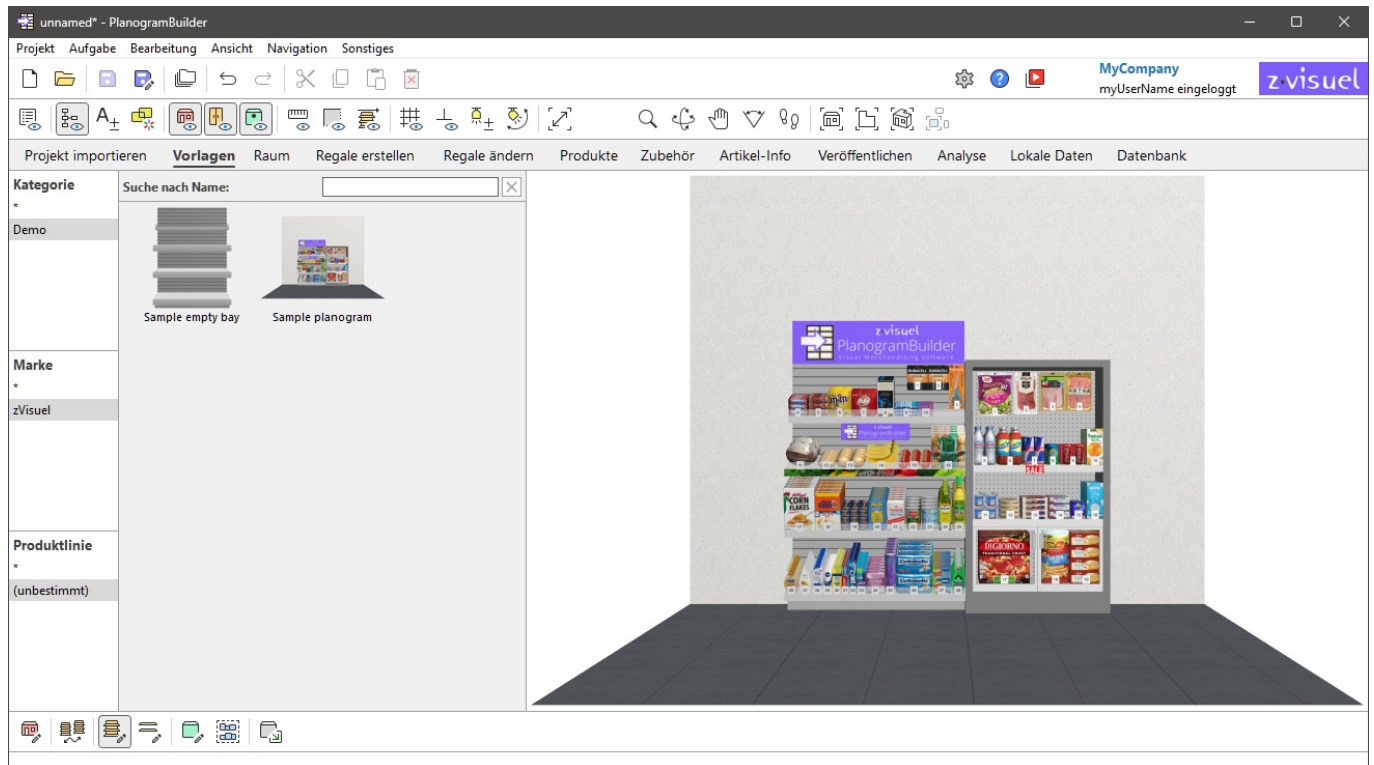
unnamed* - PlanogramBuilder

Projekt Aufgabe Bearbeitung Ansicht Navigation Sonstiges

MyCompany
myUserName eingeloggt

z·visuel

Projekt importieren Vorlagen Raum Regale erstellen Regale ändern Produkte Zubehör Artikel-Info Veröffentlichen Analyse Lokale Daten Datenbank

Kategorie
*
Demo

Marke
*
zVisuel

Produktlinie
*
(unbestimmt)

Suche nach Name:

Sample empty bay

Sample planogram

z visuel
PlanogramBuilder
Visual Merchandising software

z visuel
PlanogramBuilder

CORN FLAKES

DIGIORNO